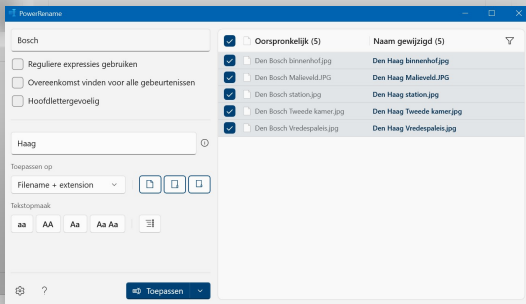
PowerRename

Bosch

Reguliere expressies gebruiken

Overeenkomst vinden voor alle gebeurtenissen

Hoofdlettergevoelig

Haag

Toepassen op

Filename + extension

Tekstopmaak

aa AA Aa Aa Aa

? Toepassen

| Oorspronkelijk (5) | Naam gewijzigd (5) |
|---|---|
| Den Bosch binnenhof.jpg | Den Haag binnenhof.jpg |
| Den Bosch Malieveld.JPG | Den Haag Malieveld.JPG |
| Den Bosch station.jpg | Den Haag station.jpg |
| Den Bosch Tweede kamer.jpg | Den Haag Tweede kamer.jpg |
| Den Bosch Vredespaleis.jpg | Den Haag Vredespaleis.jpg |